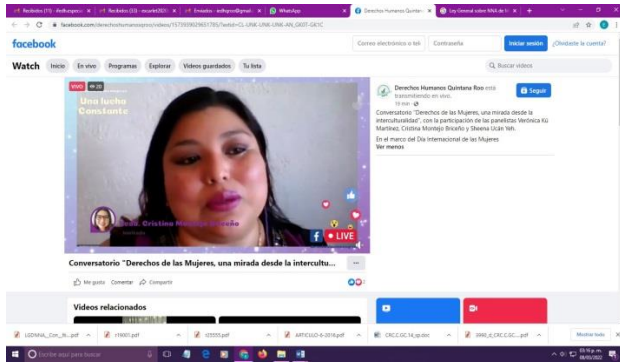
Recibidos (11) - iftelh.espacio... × | Recibidos (53) - rocurtelr2021... × | Enviados - anfhqrxr@gmail... × | WhatsApp × | Derechos Humanos Quintan... × | Ley General sobre NNA de M... × | +

facebook.com/derechoshumanosqroo/videos/157390903603178/?extid=CL-UNK-UNK-UNK-AN_GK0T-GK1C

facebook

Correo electrónico o tel. | Contraseña | Iniciar sesión | ¿Olvidaste la cuenta?

Watch | Inicio | En vivo | Programas | Explorar | Videos guardados | Tu lista

Buscar videos

VIVO 20

Una lucha Constante

Mtra. Cristina Montejo Briceño

LIVE

Derechos Humanos Quintana Roo está transmitiendo en vivo.
19 min ·

Seguir

Conversatorio "Derechos de las Mujeres, una mirada desde la interculturalidad", con la participación de las panelistas Verónica Kú Martínez, Cristina Montejo Briceño y Sheena Ucán Yeh.
En el marco del Día Internacional de las Mujeres
Ver menos

Conversatorio "Derechos de las Mujeres, una mirada desde la intercultu...

Me gusta | Comentar | Compartir

Videos relacionados

LUDMAL_Con_N....pdf | r19001.pdf | 105555.pdf | ARTICULO-6-2018.pdf | CRC.C.GC.14_sp.doc | 3960_d_CRC.C.GC....pdf | Mostrar todo

Escribe aquí para buscar

03:16 p. m. 08/03/2021